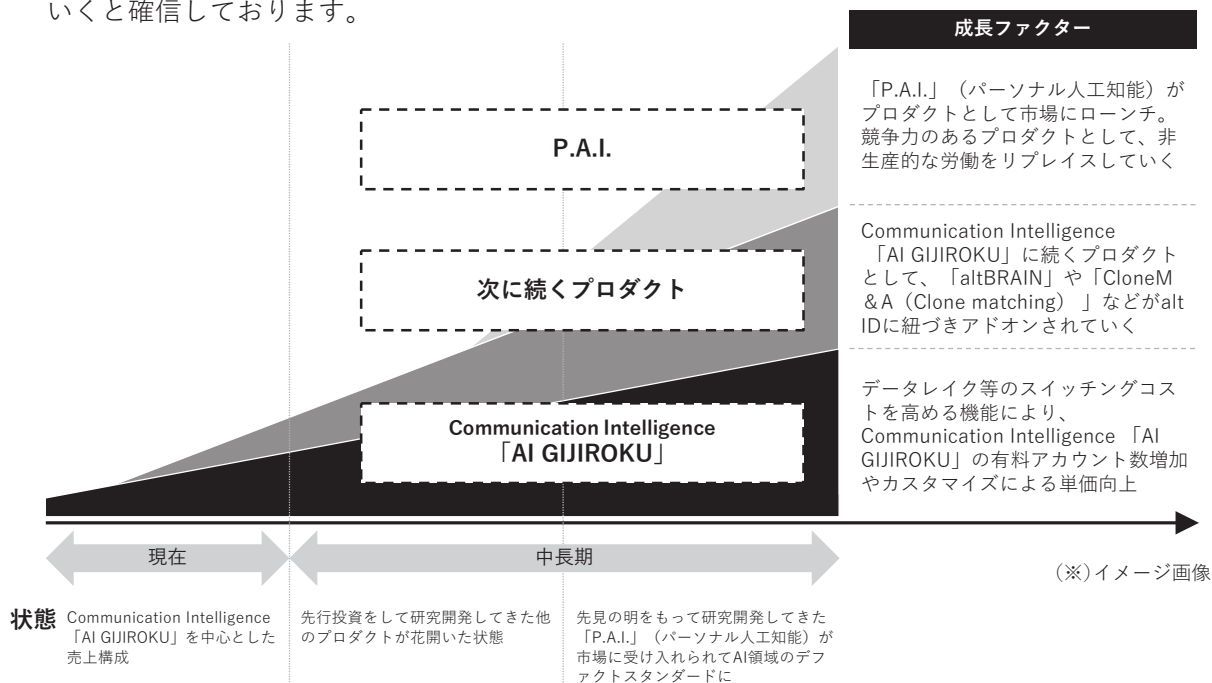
いくと確信しております。

成長ファクター

「P.A.I.」（パーソナル人工知能）がプロダクトとして市場にローンチ。競争力のあるプロダクトとして、非生産的な労働をリプレイスしていく

Communication Intelligence 「AI GIJIROKU」に続くプロダクトとして、「altBRAIN」や「CloneM&A（Clone matching）」などがalt IDに紐づきアドオンされていく

データレイク等のスイッチングコストを高める機能により、Communication Intelligence 「AI GIJIROKU」の有料アカウント数増加やカスタマイズによる単価向上

P.A.I.

次に続くプロダクト

Communication Intelligence
「AI GIJIROKU」

現在

中長期

（※）イメージ画像

状態

Communication Intelligence 「AI GIJIROKU」を中心とした売上構成

先行投資をして研究開発してきた他のプロダクトが花開いた状態

先見の明をもって研究開発してきた「P.A.I.」（パーソナル人工知能）が市場に受け入れられてAI領域のデファクトスタンダードに